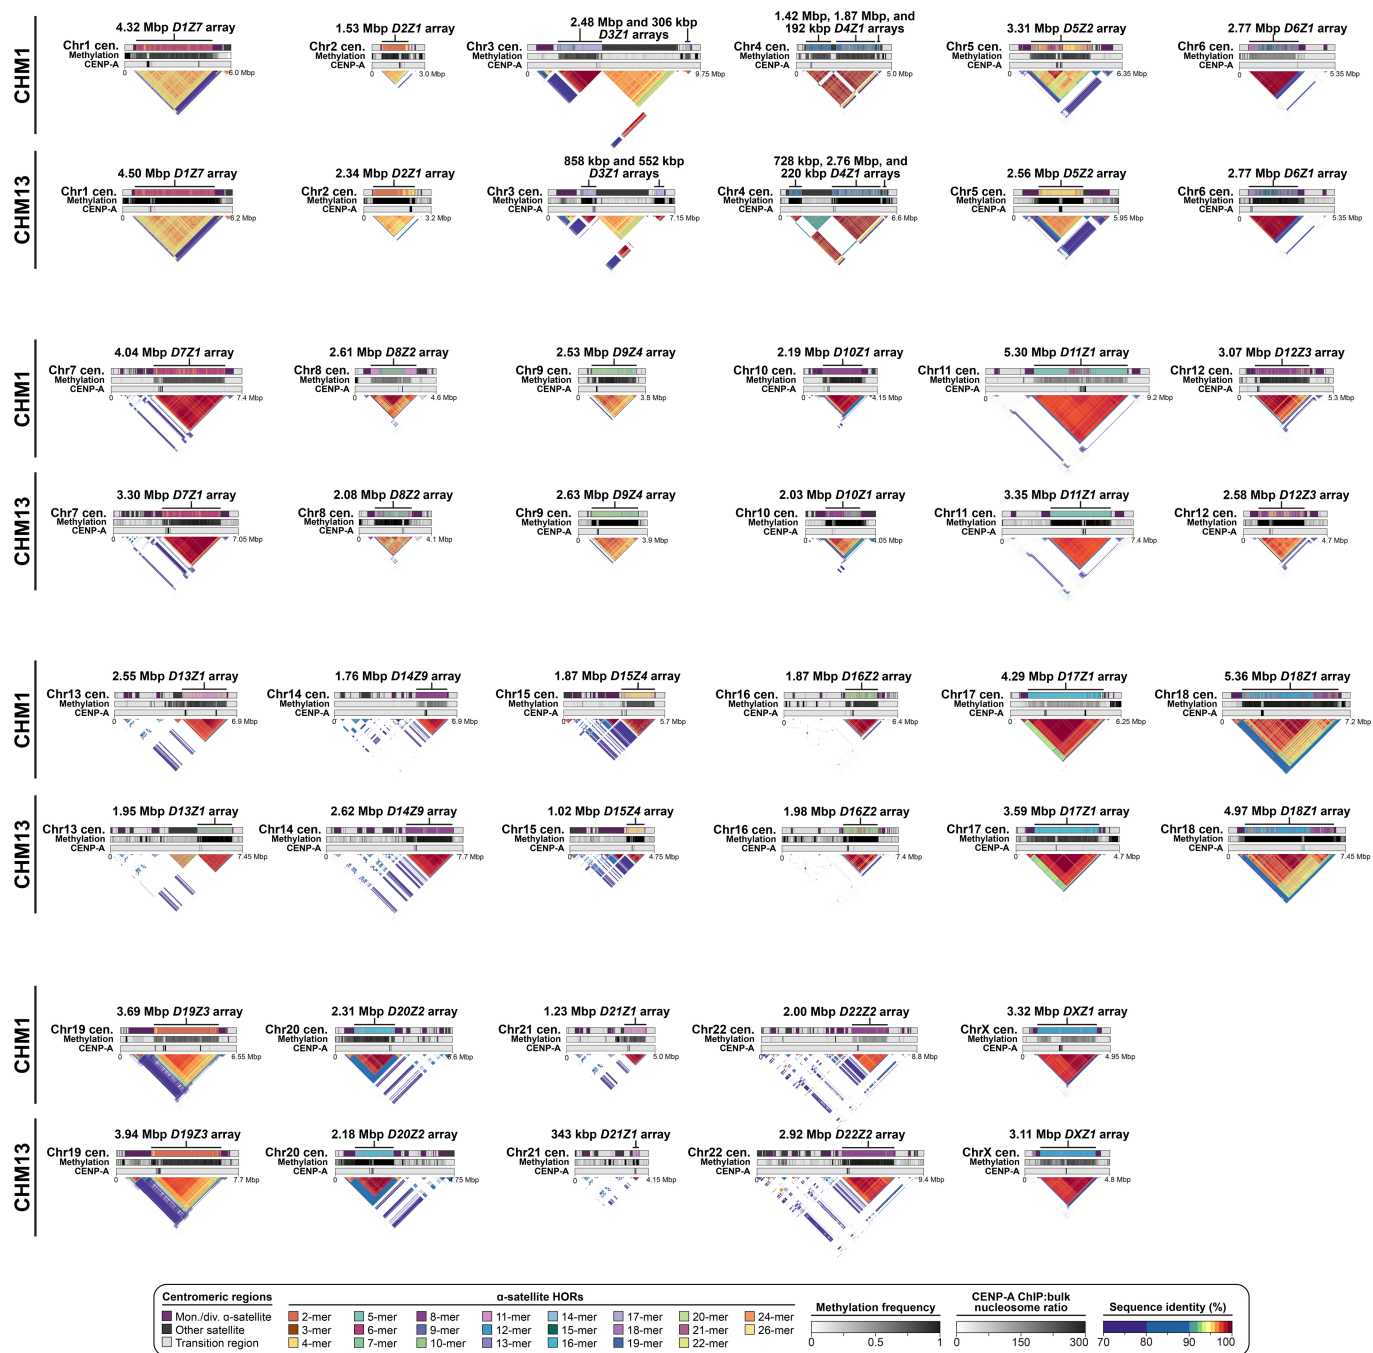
CHM1

4.32 Mbp $D1Z7$ array
Chr1 cen.
Methylation
CENP-A
0 6.0 Mbp

1.53 Mbp $D2Z1$ array
Chr2 cen.
Methylation
CENP-A
0 3.0 Mbp

2.48 Mbp and 306 kbp $D3Z1$ arrays
Chr3 cen.
Methylation
CENP-A
0 9.75 Mbp

1.42 Mbp, 1.87 Mbp, and 192 kbp $D4Z1$ arrays
Chr4 cen.
Methylation
CENP-A
0 5.0 Mbp

3.31 Mbp $D5Z2$ array
Chr5 cen.
Methylation
CENP-A
0 6.35 Mbp

2.77 Mbp $D6Z1$ array
Chr6 cen.
Methylation
CENP-A
0 5.35 Mbp

CHM13

4.50 Mbp $D1Z7$ array
Chr1 cen.
Methylation
CENP-A
0 6.2 Mbp

2.34 Mbp $D2Z1$ array
Chr2 cen.
Methylation
CENP-A
0 3.2 Mbp

858 kbp and 552 kbp $D3Z1$ arrays
Chr3 cen.
Methylation
CENP-A
0 7.15 Mbp

728 kbp, 2.76 Mbp, and 220 kbp $D4Z1$ arrays
Chr4 cen.
Methylation
CENP-A
0 6.6 Mbp

2.56 Mbp $D5Z2$ array
Chr5 cen.
Methylation
CENP-A
0 5.95 Mbp

2.77 Mbp $D6Z1$ array
Chr6 cen.
Methylation
CENP-A
0 5.35 Mbp

CHM1

4.04 Mbp $D7Z1$ array
Chr7 cen.
Methylation
CENP-A
0 7.4 Mbp

2.61 Mbp $D8Z2$ array
Chr8 cen.
Methylation
CENP-A
0 4.6 Mbp

2.53 Mbp $D9Z4$ array
Chr9 cen.
Methylation
CENP-A
0 3.8 Mbp

2.19 Mbp $D10Z1$ array
Chr10 cen.
Methylation
CENP-A
0 4.15 Mbp

5.30 Mbp $D11Z1$ array
Chr11 cen.
Methylation
CENP-A
0 9.2 Mbp

3.07 Mbp $D12Z3$ array
Chr12 cen.
Methylation
CENP-A
0 5.3 Mbp

CHM13

3.30 Mbp $D7Z1$ array
Chr7 cen.
Methylation
CENP-A
0 7.05 Mbp

2.08 Mbp $D8Z2$ array
Chr8 cen.
Methylation
CENP-A
0 4.1 Mbp

2.63 Mbp $D9Z4$ array
Chr9 cen.
Methylation
CENP-A
0 3.9 Mbp

2.03 Mbp $D10Z1$ array
Chr10 cen.
Methylation
CENP-A
0 4.05 Mbp

3.35 Mbp $D11Z1$ array
Chr11 cen.
Methylation
CENP-A
0 7.4 Mbp

2.58 Mbp $D12Z3$ array
Chr12 cen.
Methylation
CENP-A
0 4.7 Mbp

CHM1

2.55 Mbp $D13Z1$ array
Chr13 cen.
Methylation
CENP-A
0 6.9 Mbp

1.76 Mbp $D14Z9$ array
Chr14 cen.
Methylation
CENP-A
0 6.9 Mbp

1.87 Mbp $D15Z4$ array
Chr15 cen.
Methylation
CENP-A
0 5.7 Mbp

1.87 Mbp $D16Z2$ array
Chr16 cen.
Methylation
CENP-A
0 6.4 Mbp

4.29 Mbp $D17Z1$ array
Chr17 cen.
Methylation
CENP-A
0 6.25 Mbp

5.36 Mbp $D18Z1$ array
Chr18 cen.
Methylation
CENP-A
0 7.2 Mbp

CHM13

1.95 Mbp $D13Z1$ array
Chr13 cen.
Methylation
CENP-A
0 7.45 Mbp

2.62 Mbp $D14Z9$ array
Chr14 cen.
Methylation
CENP-A
0 7.7 Mbp

1.02 Mbp $D15Z4$ array
Chr15 cen.
Methylation
CENP-A
0 4.75 Mbp

1.98 Mbp $D16Z2$ array
Chr16 cen.
Methylation
CENP-A
0 7.4 Mbp

3.59 Mbp $D17Z1$ array
Chr17 cen.
Methylation
CENP-A
0 4.7 Mbp

4.97 Mbp $D18Z1$ array
Chr18 cen.
Methylation
CENP-A
0 7.45 Mbp

CHM1

3.69 Mbp $D19Z3$ array
Chr19 cen.
Methylation
CENP-A
0 6.55 Mbp

2.31 Mbp $D20Z2$ array
Chr20 cen.
Methylation
CENP-A
0 6.6 Mbp

1.23 Mbp $D21Z1$ array
Chr21 cen.
Methylation
CENP-A
0 5.0 Mbp

2.00 Mbp $D22Z2$ array
Chr22 cen.
Methylation
CENP-A
0 8.8 Mbp

3.32 Mbp $DXZ1$ array
ChrX cen.
Methylation
CENP-A
0 4.95 Mbp

CHM13

3.94 Mbp $D19Z3$ array
Chr19 cen.
Methylation
CENP-A
0 7.7 Mbp

2.18 Mbp $D20Z2$ array
Chr20 cen.
Methylation
CENP-A
0 4.75 Mbp

343 kbp $D21Z1$ array
Chr21 cen.
Methylation
CENP-A
0 4.15 Mbp

2.92 Mbp $D22Z2$ array
Chr22 cen.
Methylation
CENP-A
0 9.4 Mbp

3.11 Mbp $DXZ1$ array
ChrX cen.
Methylation
CENP-A
0 4.8 Mbp

Centromeric regions
Mon./div. α-satellite
Other satellite
Transition region

α-satellite HORs
2-mer
3-mer
4-mer
5-mer
6-mer
7-mer
8-mer
9-mer
10-mer
11-mer
12-mer
13-mer
14-mer
15-mer
16-mer
17-mer
18-mer
19-mer
20-mer
21-mer
22-mer
24-mer
26-mer

Methylation frequency
0 0.5 1

CENP-A ChIP:bulk nucleosome ratio
0 150 300

Sequence identity (%)
70 80 90 100